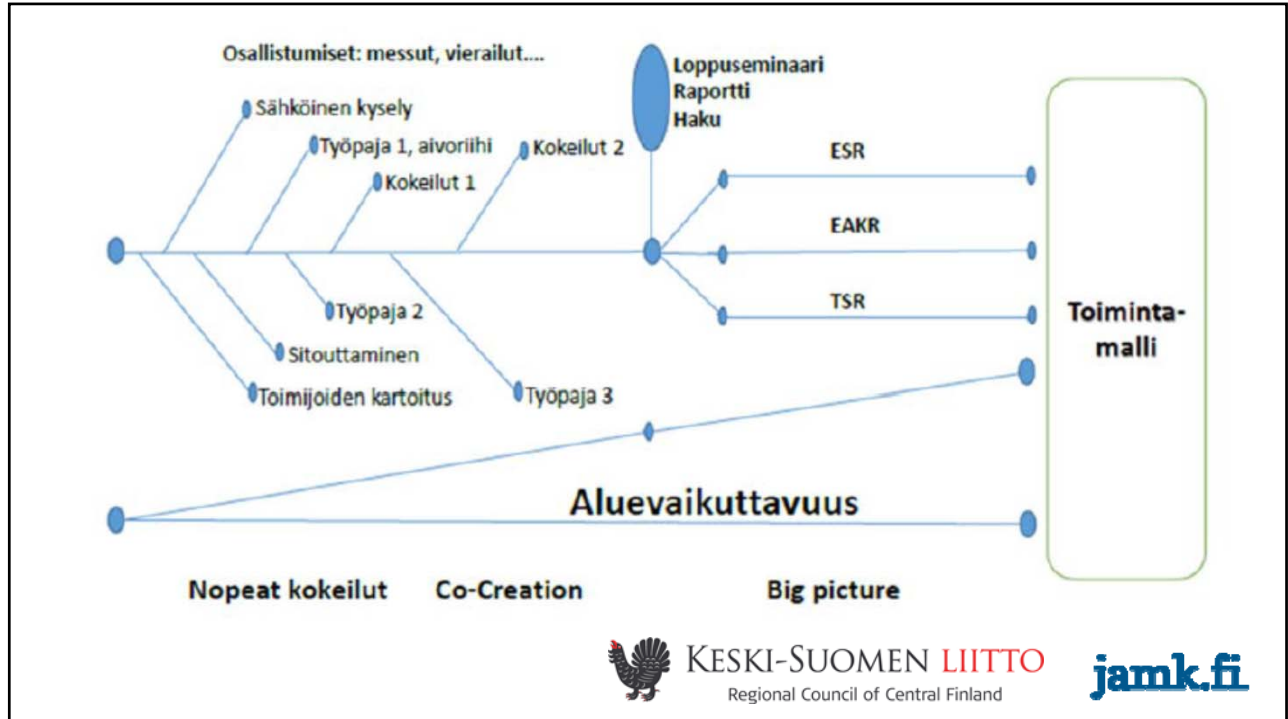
Osallistumiset: messut, vierailut....

Sähköinen kysely

Työpaja 1, aivoriihi

Kokeilut 1

Kokeilut 2

Loppuseminaari
Raportti
Haku

ESR

EAKR

TSR

Työpaja 2

Sitouttaminen

Toimijoiden kartoitus

Työpaja 3

Toiminta-malli

Aluevaikuttavuus

Nopeat kokeilut

Co-Creation

Big picture

KESKI-SUOMEN LIITTO
Regional Council of Central Finland

jamk.fi